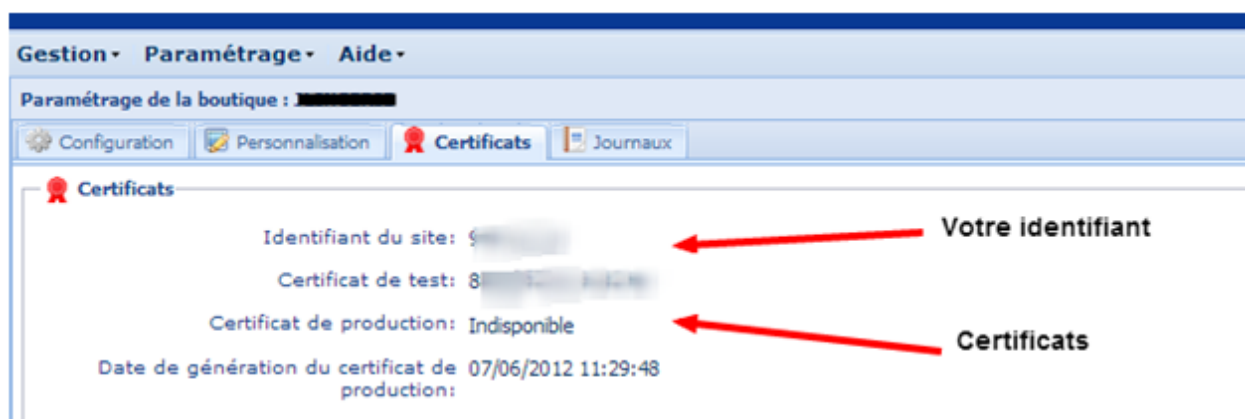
Gestion▾ Paramétrage▾ Aide▾

Paramétrage de la boutique : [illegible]

Configuration | Personnalisation | Certificats | Journaux

Certificats

Identifiant du site: 9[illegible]

Votre identifiant

Certificat de test: 8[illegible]

Certificat de production: Indisponible

Certificats

Date de génération du certificat de production: 07/06/2012 11:29:48